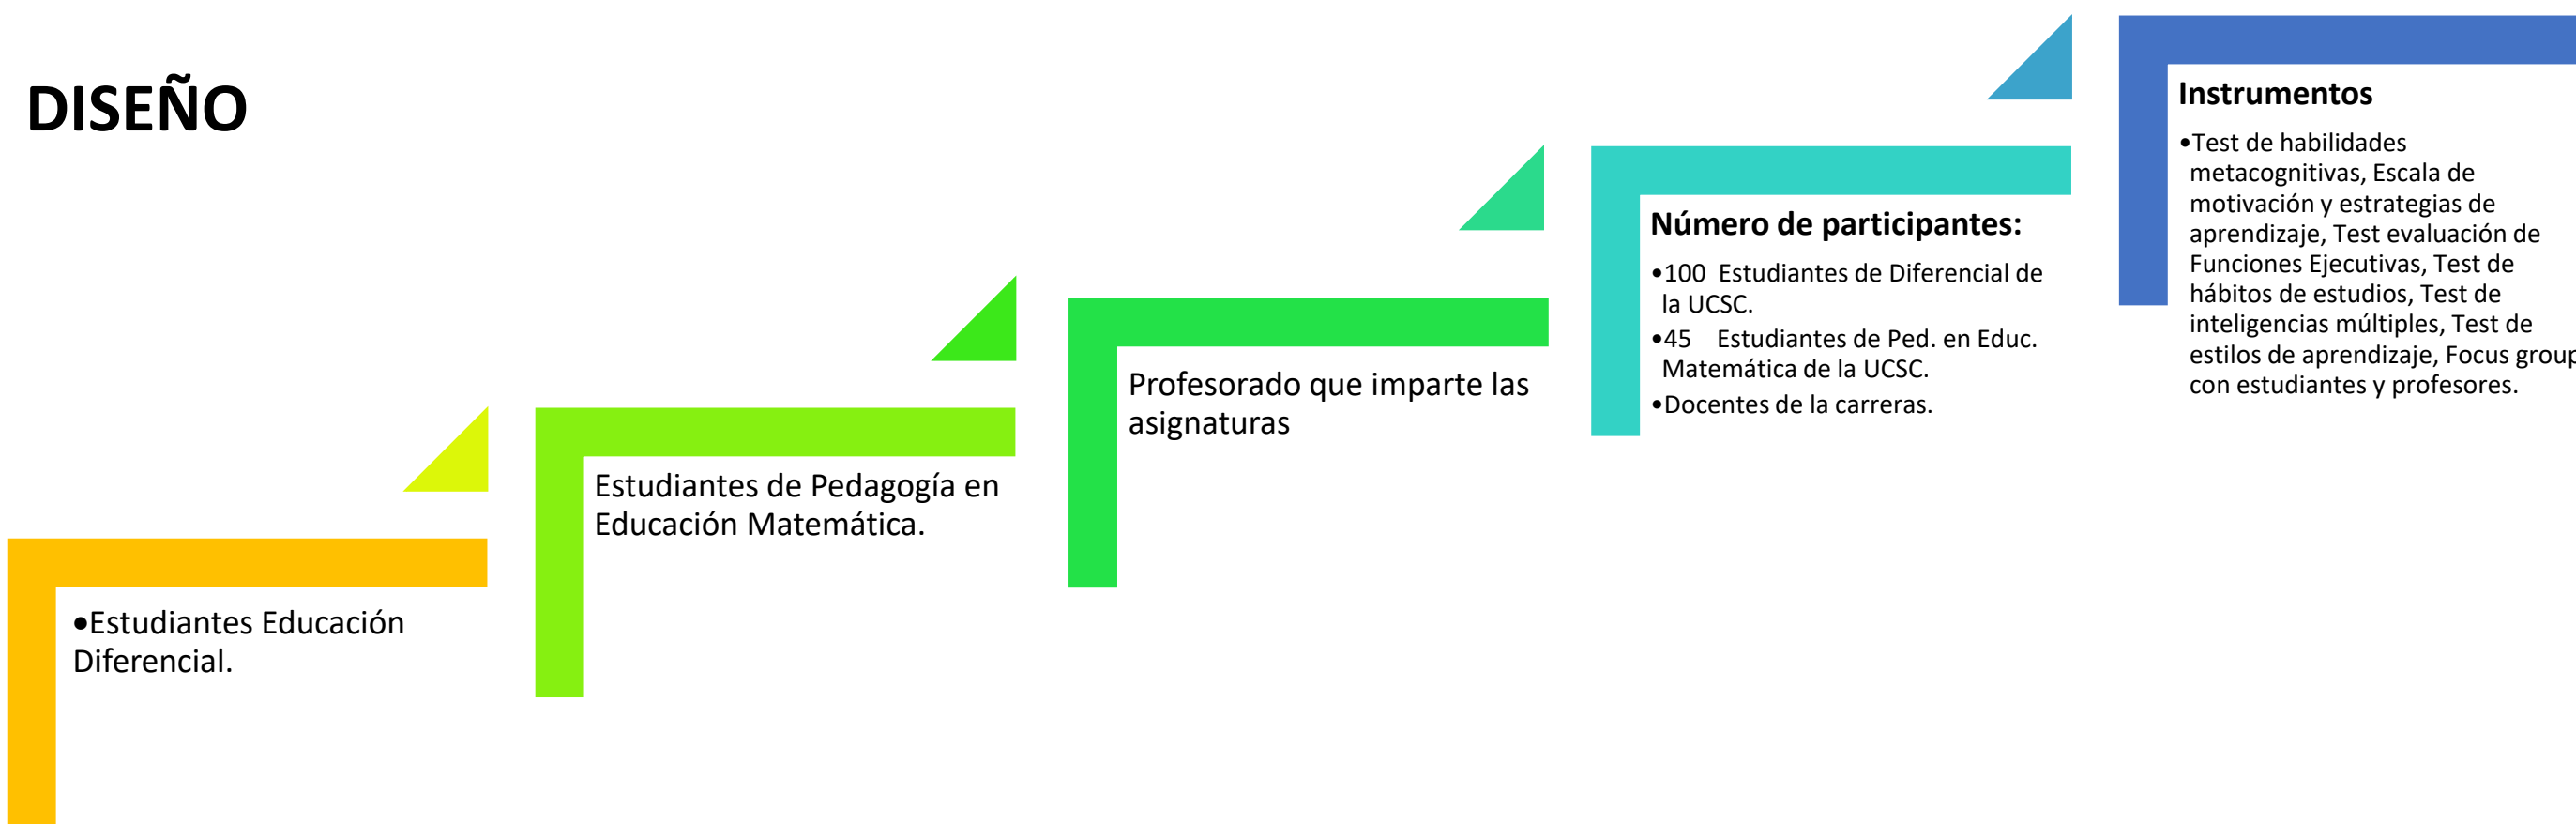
DISEÑO

•Estudiantes Educación Diferencial.

Estudiantes de Pedagogía en Educación Matemática.

Profesorado que imparte las asignaturas

Número de participantes:

•100 Estudiantes de Diferencial de la UCSC.

•45 Estudiantes de Ped. en Educ. Matemática de la UCSC.

•Docentes de la carreras.

Instrumentos

•Test de habilidades metacognitivas, Escala de motivación y estrategias de aprendizaje, Test evaluación de Funciones Ejecutivas, Test de hábitos de estudios, Test de inteligencias múltiples, Test de estilos de aprendizaje, Focus group con estudiantes y profesores.